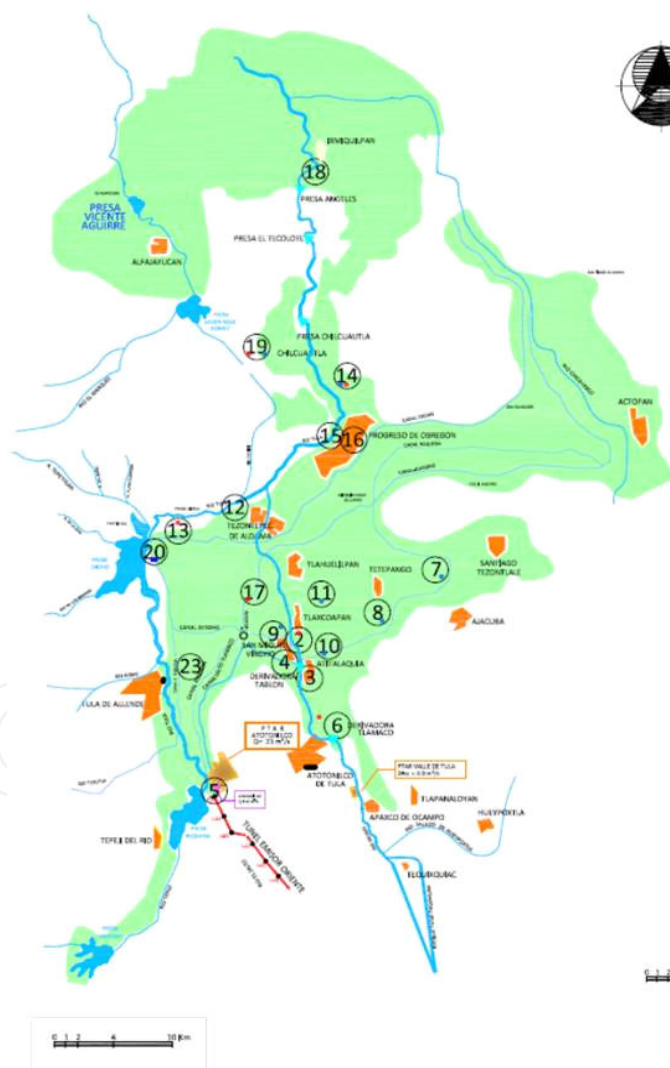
IXMIQUILPAN
18
PRESA ANCELES
PRESA VICENTE AGUIRRE
ALFAJAYUCAN
PRESA EL TECOLOTE
PRESA CHILCUAUTLA
19
CHILCUAUTLA
14
ACTOPAN
15
16
PROGRESO DE OBREGON
12
13
TEZONTEPEC DE ALDAMA
20
TLAHUELILPAN
TETEPANGO
7
SANTIAGO TEZONTLALE
17
11
8
TLAXCOAPAN
AJACUBA
9
2
10
SAN MIGUEL VINDHO
4
ATITALAQUIA
23
3
DERIVADORA TABLON
TULA DE ALLENDE
6
DERIVADORA TLAMACO
P.T.A.R. ATOTONILCO
ATOTONILCO DE TULA
PTAR VALLE DE TULA
5
TLAPANALOYAN
HUEYPOXTLA
APAXCO DE OCAMPO
TEPEJI DEL RIO
TUNEL EMISOR ORIENTE
TEQUIXQUIAC
0 1 2 4 10 Km